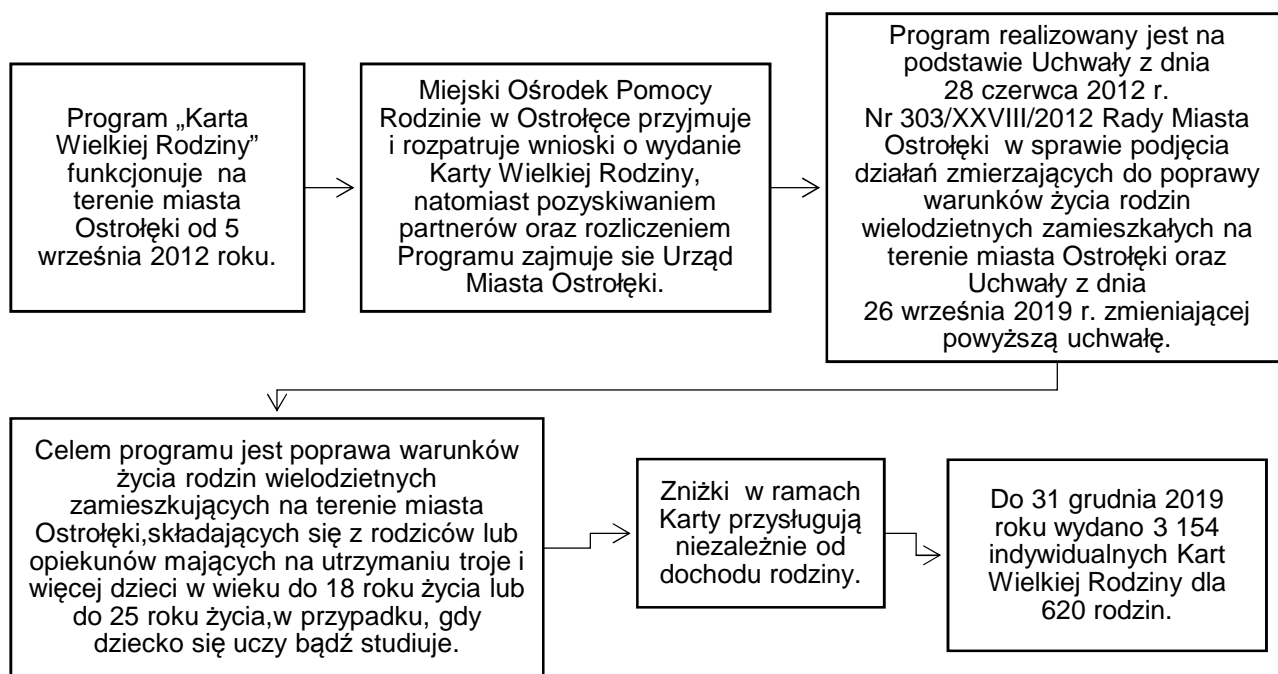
Program „Karta Wielkiej Rodziny” funkcjonuje na terenie miasta Ostrołęki od 5 września 2012 roku.

Miejski Ośrodek Pomocy Rodzinie w Ostrołęce przyjmuje i rozpatruje wnioski o wydanie Karty Wielkiej Rodziny, natomiast pozyskiwaniem partnerów oraz rozliczeniem Programu zajmuje sie Urząd Miasta Ostrołęki.

Program realizowany jest na podstawie Uchwały z dnia 28 czerwca 2012 r. Nr 303/XXVIII/2012 Rady Miasta Ostrołęki w sprawie podjęcia działań zmierzających do poprawy warunków życia rodzin wielodzietnych zamieszkałych na terenie miasta Ostrołęki oraz Uchwały z dnia 26 września 2019 r. zmieniającej powyższą uchwałę.

Celem programu jest poprawa warunków życia rodzin wielodzietnych zamieszkujących na terenie miasta Ostrołęki,składających się z rodziców lub opiekunów mających na utrzymaniu troje i więcej dzieci w wieku do 18 roku życia lub do 25 roku życia,w przypadku, gdy dziecko się uczy bądź studiuje.

Zniżki w ramach Karty przysługują niezależnie od dochodu rodziny.

Do 31 grudnia 2019 roku wydano 3 154 indywidualnych Kart Wielkiej Rodziny dla 620 rodzin.